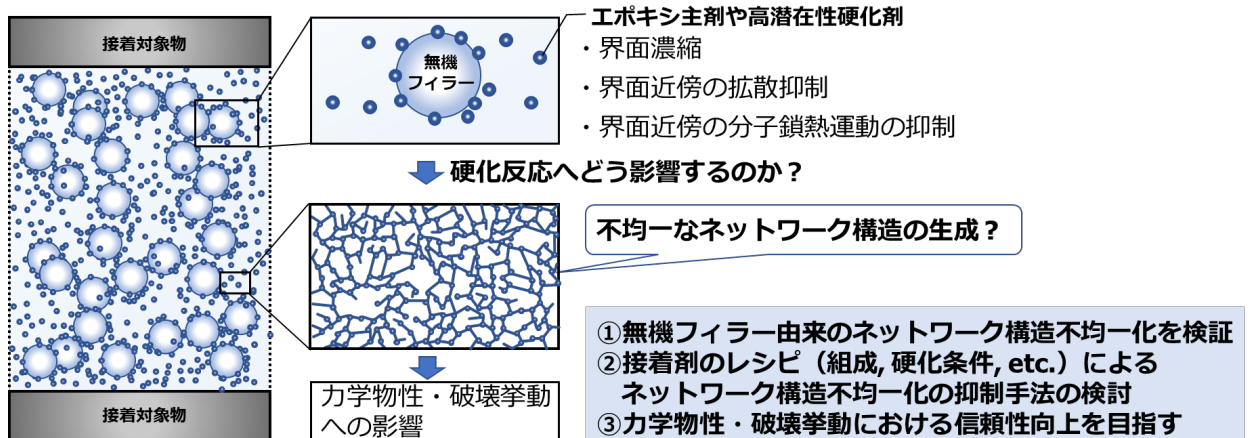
接着対象物

無機フィラー

エポキシ主剤や高潜在性硬化剤
・界面濃縮
・界面近傍の拡散抑制
・界面近傍の分子鎖熱運動の抑制

硬化反応へどう影響するのか？

不均一なネットワーク構造の生成？

①無機フィラー由来のネットワーク構造不均一化を検証
②接着剤のレシピ（組成, 硬化条件, etc.）による
　ネットワーク構造不均一化の抑制手法の検討
③力学物性・破壊挙動における信頼性向上を目指す

力学物性・破壊挙動への影響

接着対象物